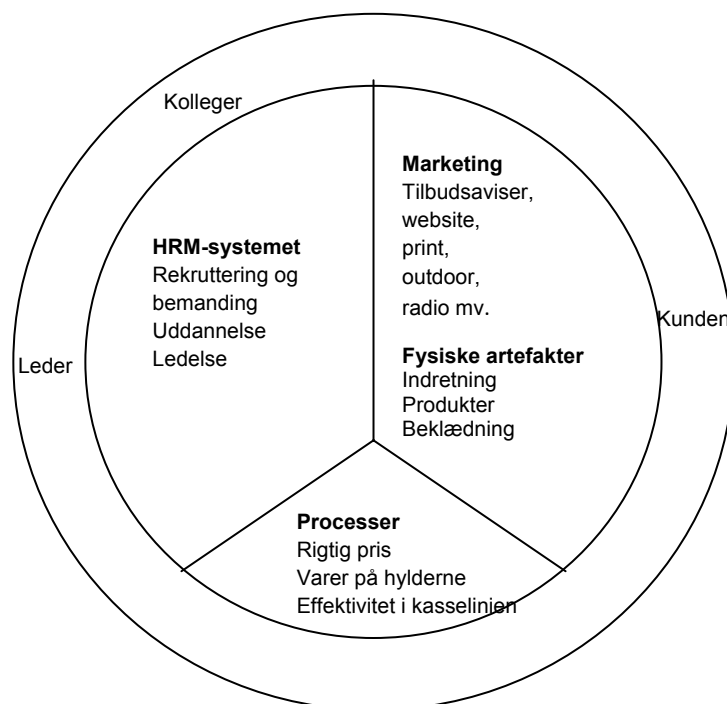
Kolleger

Leder

Kunden

HRM-systemet
Rekruttering og bemanding
Uddannelse
Ledelse

Marketing
Tilbudsaviser,
website,
print,
outdoor,
radio mv.

Fysiske artefakter
Indretning
Produkter
Beklædning

Processer
Rigtig pris
Varer på hylderne
Effektivitet i kasselinien